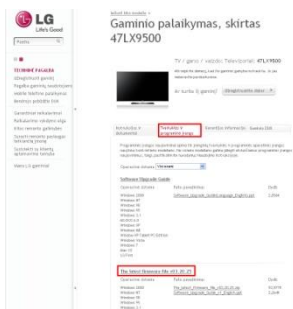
LG
Life's Good

Paieška

TECHNINĖ PAGALBA
Gaminio palaikymas, skirtas 47LX9500

TV / garso / vaizdo Televizoriai 47LX9500

Programinės įrangos atsisiuntimai

Software Upgrade Guide

The latest firmware file (03.20.27)

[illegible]